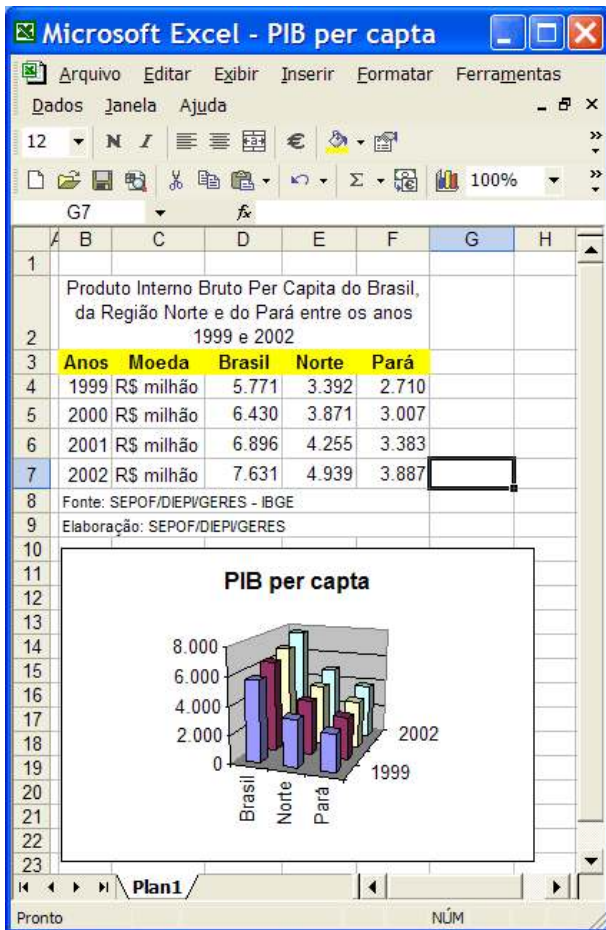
Microsoft Excel - PIB per capta

Arquivo Editar Exibir Inserir Formatar Ferramentas Dados Janela Ajuda

12 N I € 100%

G7 $f_x$

| | B | C | D | E | F | G | H |
|---|---|---|---|---|---|---|---|
| 1 | | | | | | | |
| 2 | Produto Interno Bruto Per Capita do Brasil, da Região Norte e do Pará entre os anos 1999 e 2002 | | | | | | |
| 3 | Anos | Moeda | Brasil | Norte | Pará | | |
| 4 | 1999 | R$ milhão | 5.771 | 3.392 | 2.710 | | |
| 5 | 2000 | R$ milhão | 6.430 | 3.871 | 3.007 | | |
| 6 | 2001 | R$ milhão | 6.896 | 4.255 | 3.383 | | |
| 7 | 2002 | R$ milhão | 7.631 | 4.939 | 3.887 | | |
| 8 | Fonte: SEPOF/DIEPI/GERES - IBGE | | | | | | |
| 9 | Elaboração: SEPOF/DIEPI/GERES | | | | | | |

10 11 12 13 14 15 16 17 18 19 20 21 22 23

PIB per capta

8.000
6.000
4.000
2.000
0

Brasil Norte Pará

2002
1999

Plan1

Pronto NÚM